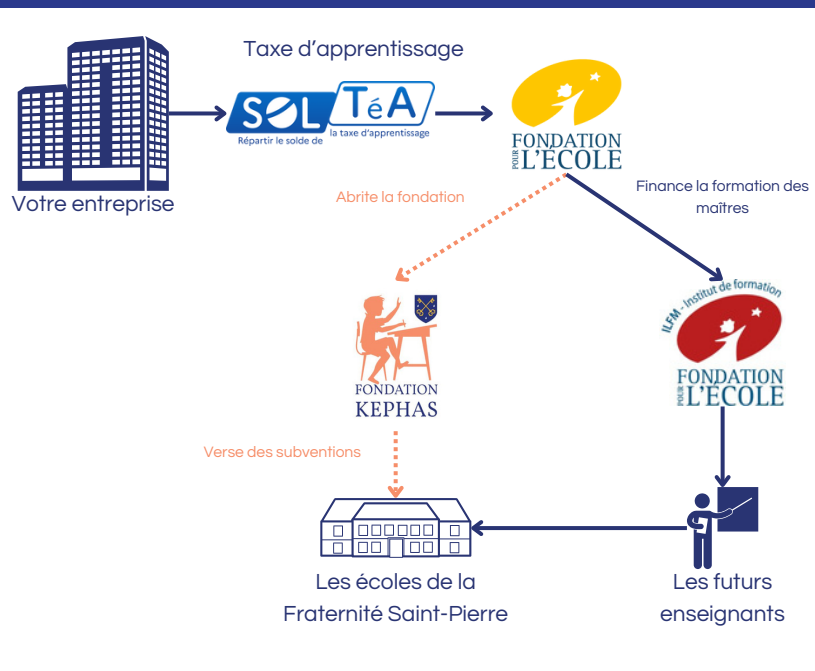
Taxe d’apprentissage

SOLTéA
Répartir le solde de la taxe d’apprentissage

FONDATION POUR L’ÉCOLE

Votre entreprise

Abrite la fondation

Finance la formation des maîtres

ILFM - Institut de formation
FONDATION POUR L’ÉCOLE

FONDATION KEPHAS

Verse des subventions

Les écoles de la Fraternité Saint-Pierre

Les futurs enseignants